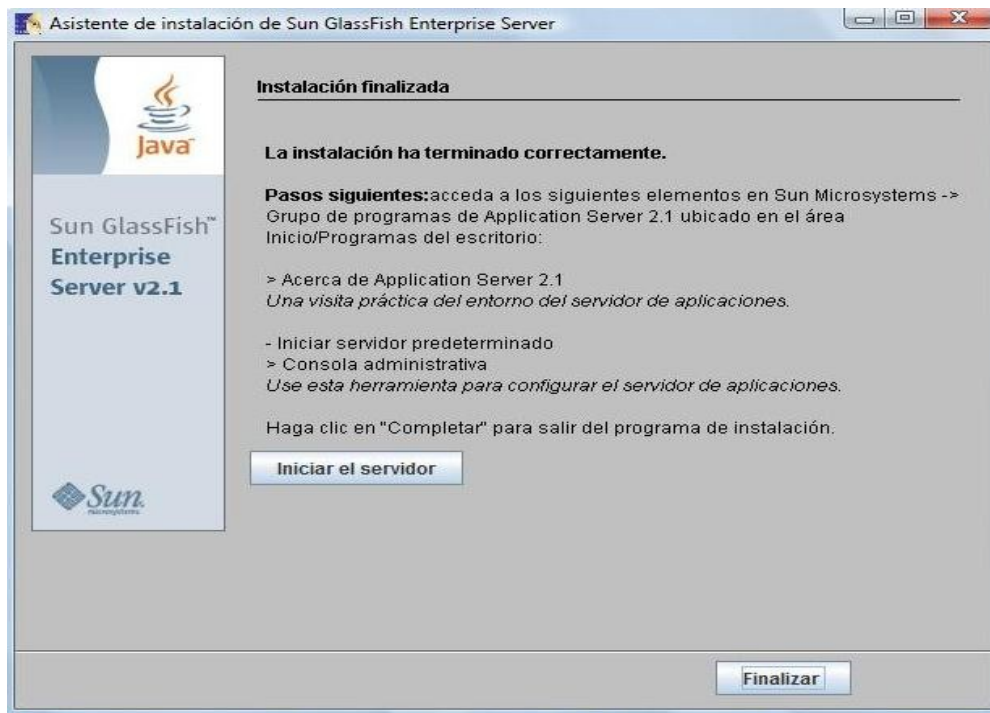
Asistente de instalación de Sun GlassFish Enterprise Server

Java

Sun GlassFish™ Enterprise Server v2.1

Sun microsystems

Instalación finalizada

La instalación ha terminado correctamente.

Pasos siguientes:acceda a los siguientes elementos en Sun Microsystems -> Grupo de programas de Application Server 2.1 ubicado en el área Inicio/Programas del escritorio:

> Acerca de Application Server 2.1
Una visita práctica del entorno del servidor de aplicaciones.

- Iniciar servidor predeterminado
> Consola administrativa
Use esta herramienta para configurar el servidor de aplicaciones.

Haga clic en "Completar" para salir del programa de instalación.

Iniciar el servidor

Finalizar